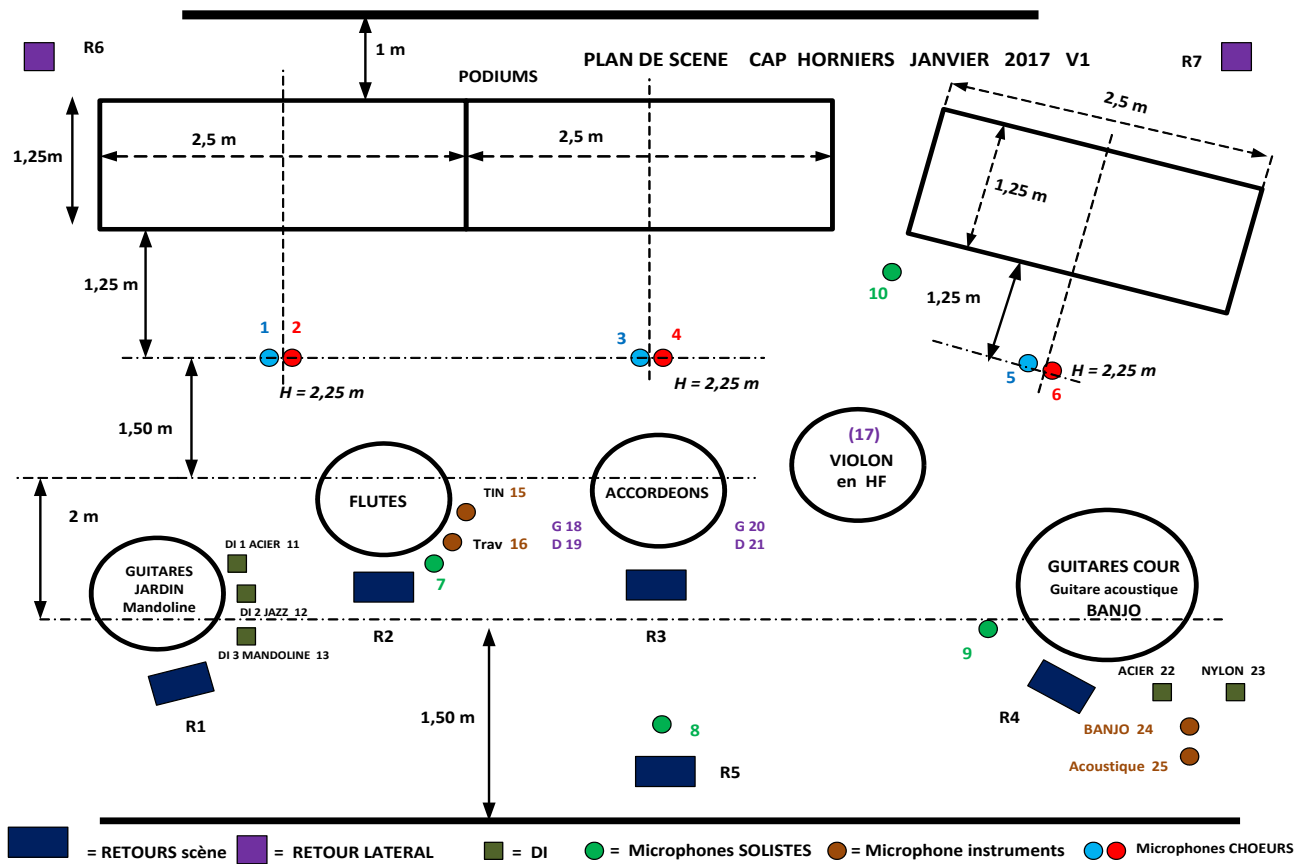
R6

1 m

PLAN DE SCENE CAP HORNIERS JANVIER 2017 V1

R7

PODIUMS

1,25m

2,5 m

2,5 m

2,5 m

1,25 m

1,25 m

10

1,25 m

1 2

3 4

H = 2,25 m

H = 2,25 m

5 6

H = 2,25 m

1,50 m

(17)
VIOLON
en HF

2 m

FLUTES

TIN 15

Trav 16

ACCORDEONS

G 18
D 19

G 20
D 21

GUITARES
JARDIN
Mandoline

DI 1 ACIER 11

DI 2 JAZZ 12

DI 3 MANDOLINE 13

7

R2

R3

GUITARES COUR
Guitare acoustique
BANJO

9

R1

1,50 m

8

R5

R4

ACIER 22

NYLON 23

BANJO 24

Acoustique 25

= RETOURS scène = RETOUR LATERAL = DI = Microphones SOLISTES = Microphone instruments Microphones CHOEURS